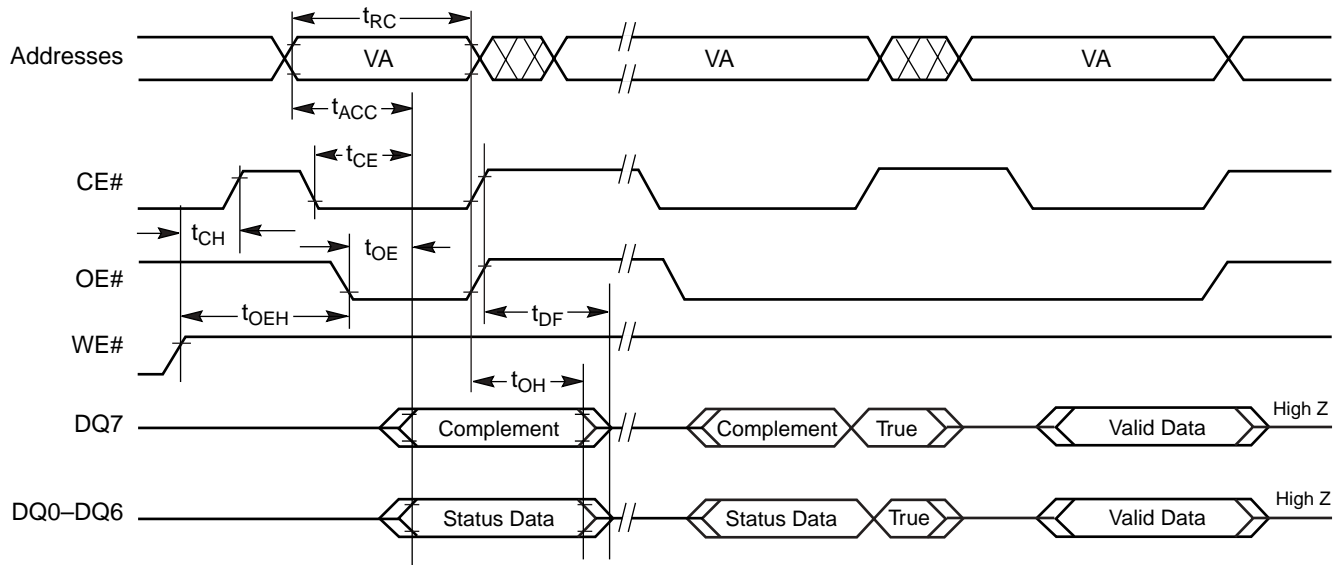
$t_{RC}$

Addresses VA VA VA

$t_{ACC}$

$t_{CE}$

CE#

$t_{CH}$

$t_{OE}$

OE#

$t_{OEH}$

$t_{DF}$

WE#

$t_{OH}$

DQ7 Complement Complement True Valid Data High Z

DQ0–DQ6 Status Data Status Data True Valid Data High Z